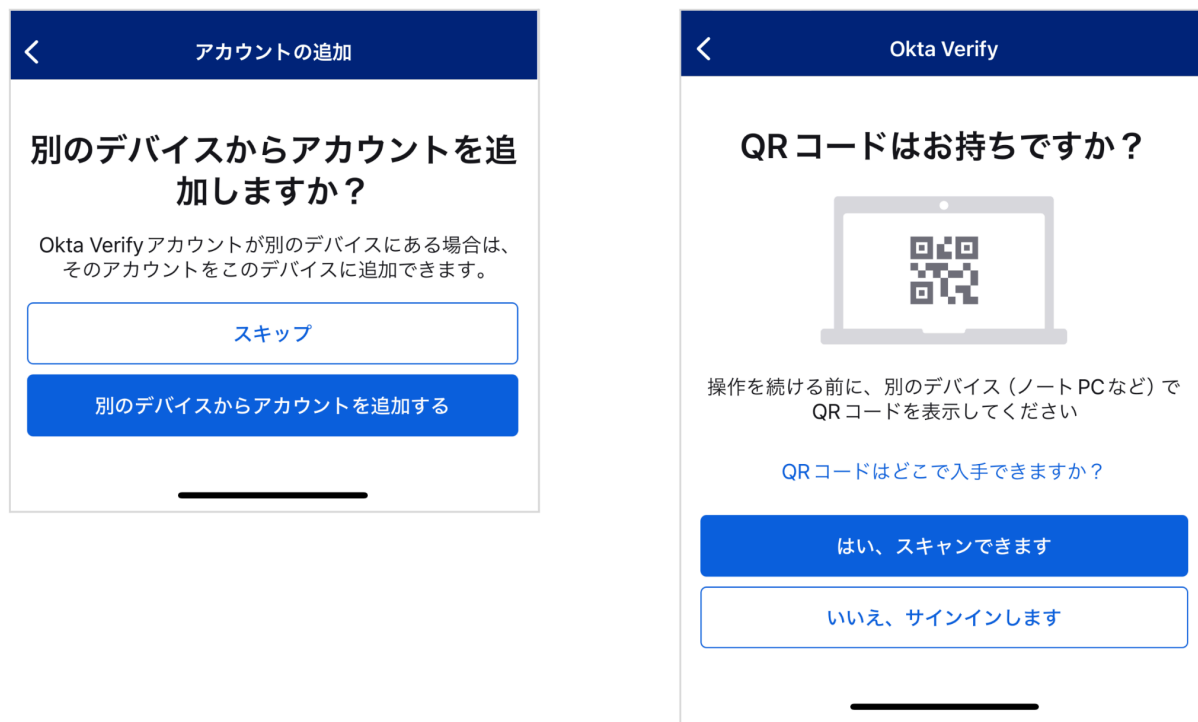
アカウントの追加

別のデバイスからアカウントを追加しますか？

Okta Verify アカウントが別のデバイスにある場合は、そのアカウントをこのデバイスに追加できます。

スキップ

別のデバイスからアカウントを追加する

Okta Verify

QR コードはお持ちですか？

操作を続ける前に、別のデバイス（ノート PC など）で QR コードを表示してください

QR コードはどこで入手できますか？

はい、スキャンできます

いいえ、サインインします